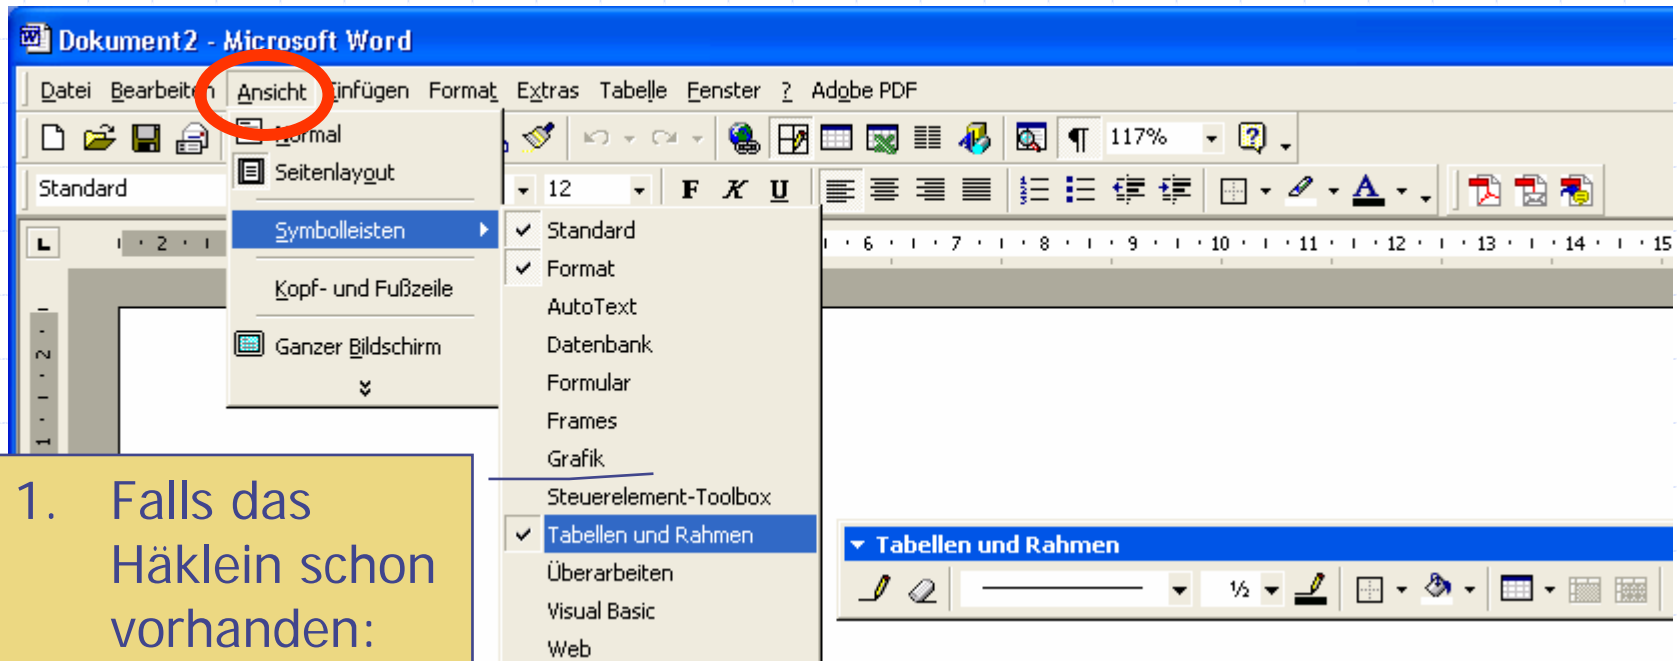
Dokument2 - Microsoft Word

Datei Bearbeiten Ansicht Einfügen Format Extras Tabelle Fenster ? Adobe PDF

Standard

12

F K U

117%

Normal

Seitenlayout

Symbolleisten

Kopf- und Fußzeile

Ganzer Bildschirm

Standard

Format

AutoText

Datenbank

Formular

Frames

Grafik

Steuerelement-Toolbox

Tabellen und Rahmen

Überarbeiten

Visual Basic

Web

Tabellen und Rahmen

½

1. Falls das Häklein schon vorhanden: